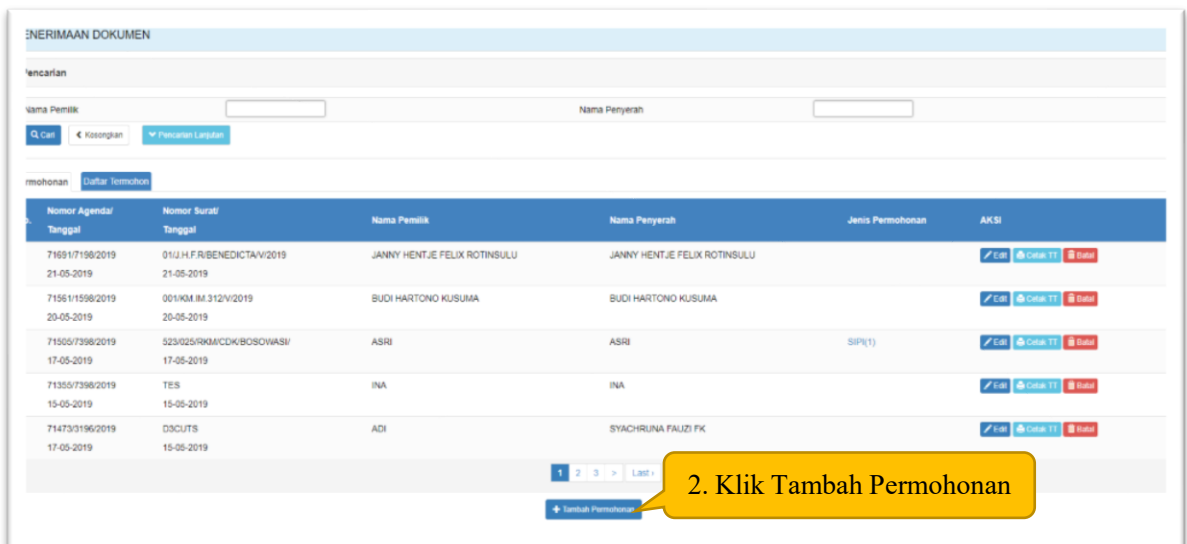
ENERIMAAN DOKUMEN

Pencarian

Nama Pemilik

Nama Penyerah

Cari ‹ Kosongkan Pencarian Lanjutan

rmohonan Daftar Termohon

| Nomor Agenda/ Tanggal | Nomor Surat/ Tanggal | Nama Pemilik | Nama Penyerah | Jenis Permohonan | AKSI |
|---|---|---|---|---|---|
| 71691/7198/2019 21-05-2019 | 01/J.H.F.R/BENEDICTA/V/2019 21-05-2019 | JANNY HENTJE FELIX ROTINSULU | JANNY HENTJE FELIX ROTINSULU | | Edit Cetak TT Batal |
| 71561/1598/2019 20-05-2019 | 001/KM.IM.312/V/2019 20-05-2019 | BUDI HARTONO KUSUMA | BUDI HARTONO KUSUMA | | Edit Cetak TT Batal |
| 71505/7398/2019 17-05-2019 | 523/025/RKM/CDK/BOSOWASI/ 17-05-2019 | ASRI | ASRI | SIPI(1) | Edit Cetak TT Batal |
| 71355/7398/2019 15-05-2019 | TES 15-05-2019 | INA | INA | | Edit Cetak TT Batal |
| 71473/3196/2019 17-05-2019 | D3CUTS 15-05-2019 | ADI | SYACHRUNA FAUZI FK | | Edit Cetak TT Batal |

1 2 3 > Last ›

+ Tambah Permohonan

2. Klik Tambah Permohonan